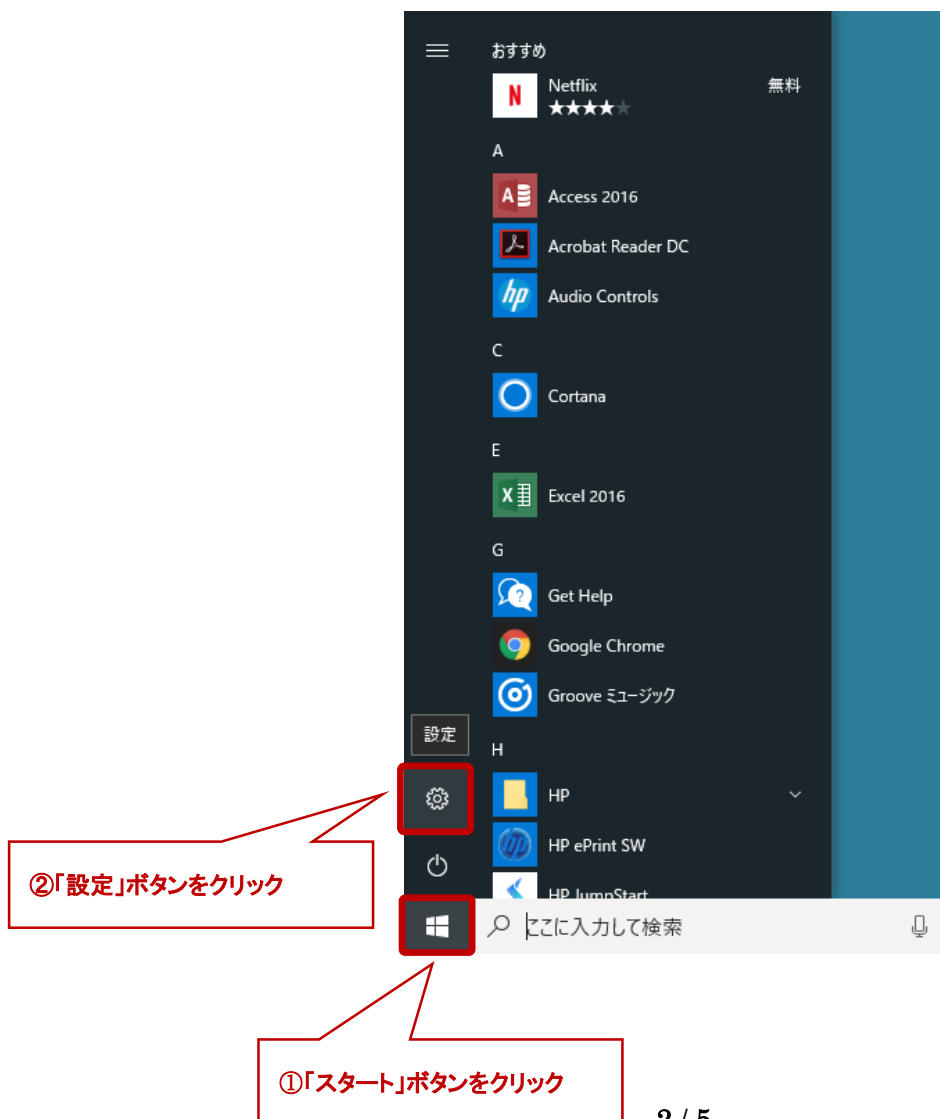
おすすめ

Netflix

無料

A

Access 2016

Acrobat Reader DC

Audio Controls

C

Cortana

E

Excel 2016

G

Get Help

Google Chrome

Groove ミュージック

設定

H

HP

HP ePrint SW

HP JumpStart

②「設定」ボタンをクリック

ここに入力して検索

①「スタート」ボタンをクリック

3 / 5